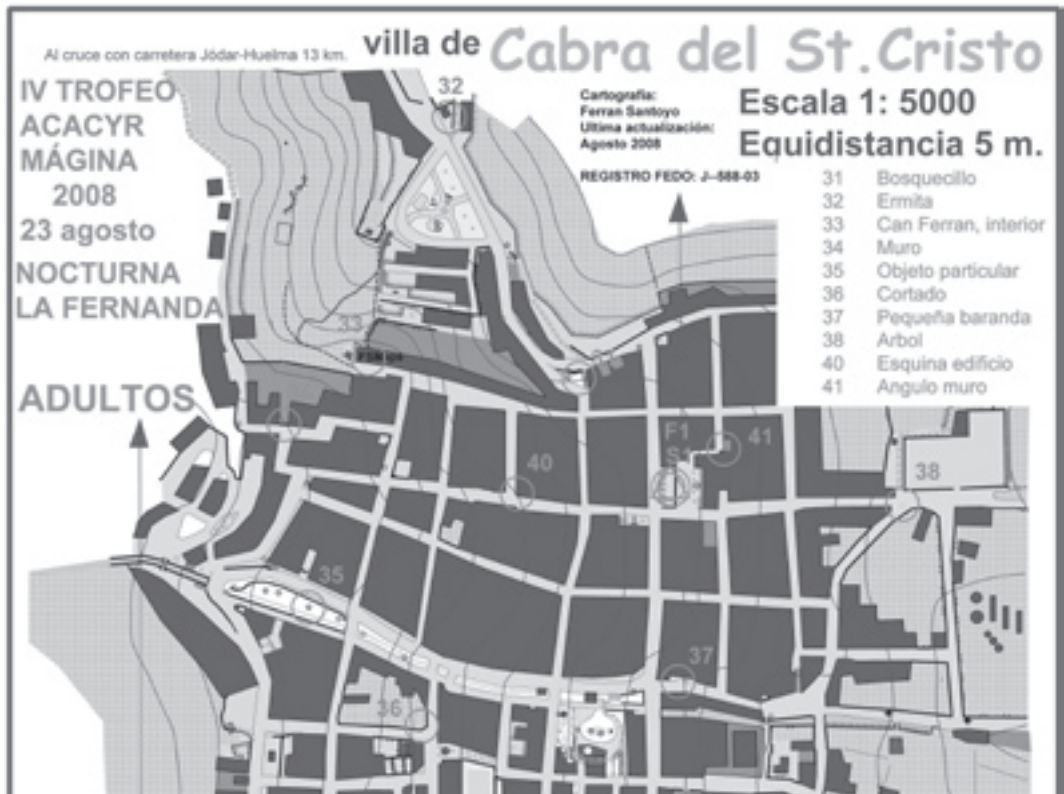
Al cruce con carretera Jódar-Huelma 13 km.

villa de Cabra del St.Cristo

IV TROFEO
ACACYR
MÁGINA
2008
23 agosto
NOCTURNA
LA FERNANDA

Cartografía:
Ferran Santoyo
Ultima actualización:
Agosto 2008

REGISTRO FEDO: J–588-03

Escala 1: 5000
Equidistancia 5 m.

| | |
|---|---|
| 31 | Bosquecillo |
| 32 | Ermita |
| 33 | Can Ferran, interior |
| 34 | Muro |
| 35 | Objeto particular |
| 36 | Cortado |
| 37 | Pequeña baranda |
| 38 | Arbol |
| 40 | Esquina edificio |
| 41 | Angulo muro |

ADULTOS

32
33
41
F1
S1
40
38
35
37
36